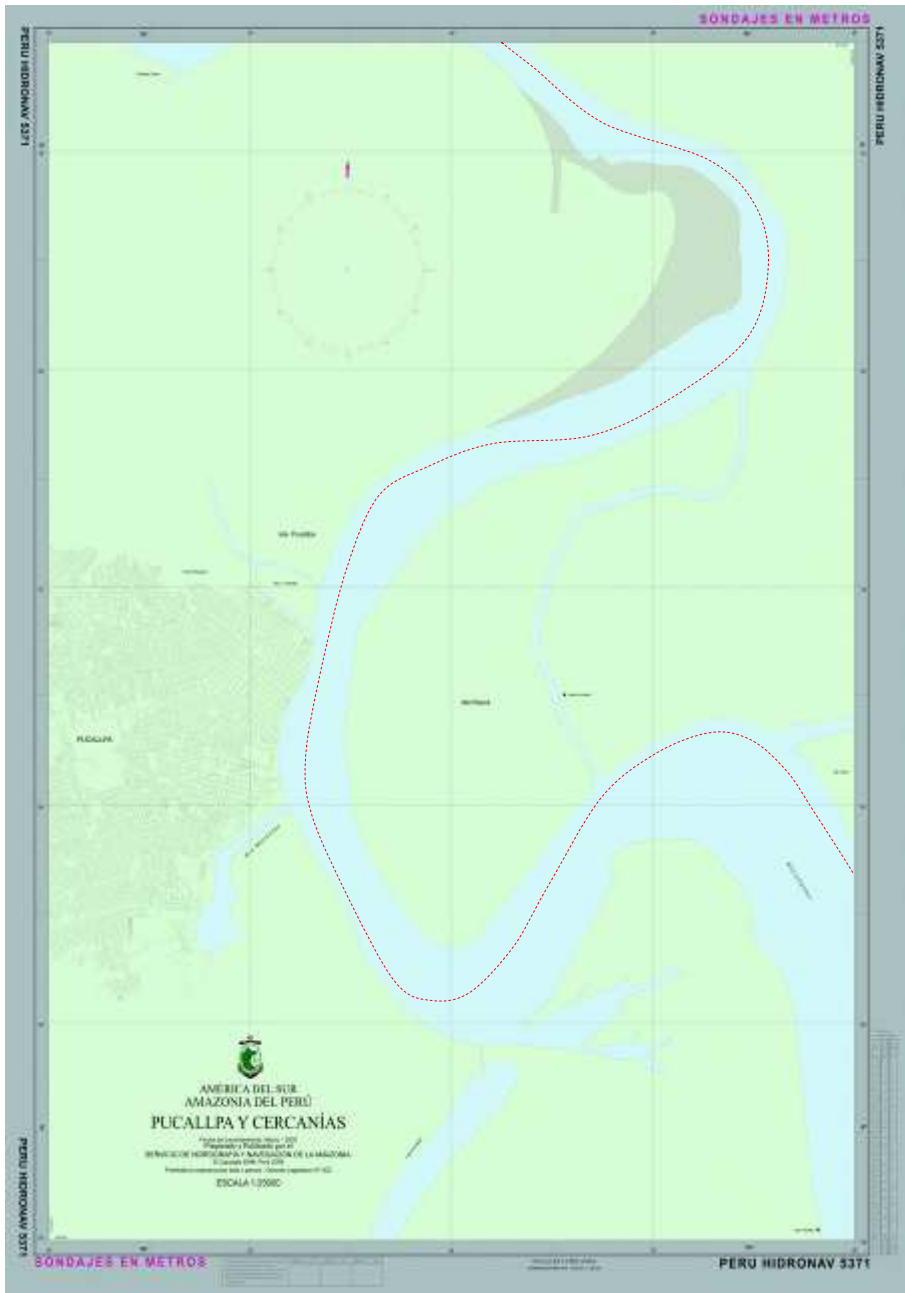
SONDAJES EN METROS

PERU HIDRONAV 5371

PERU HIDRONAV 5371

PUCALLPA

AMÉRICA DEL SUR
AMAZONIA DEL PERÚ
PUCALLPA Y CERCANÍAS

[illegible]
Preparado y Publicado por el
SERVICIO DE HIDROGRAFÍA Y NAVEGACIÓN DE LA AMAZONÍA
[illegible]

ESCALA 1:25000

PERU HIDRONAV 5371

SONDAJES EN METROS

PERU HIDRONAV 5371